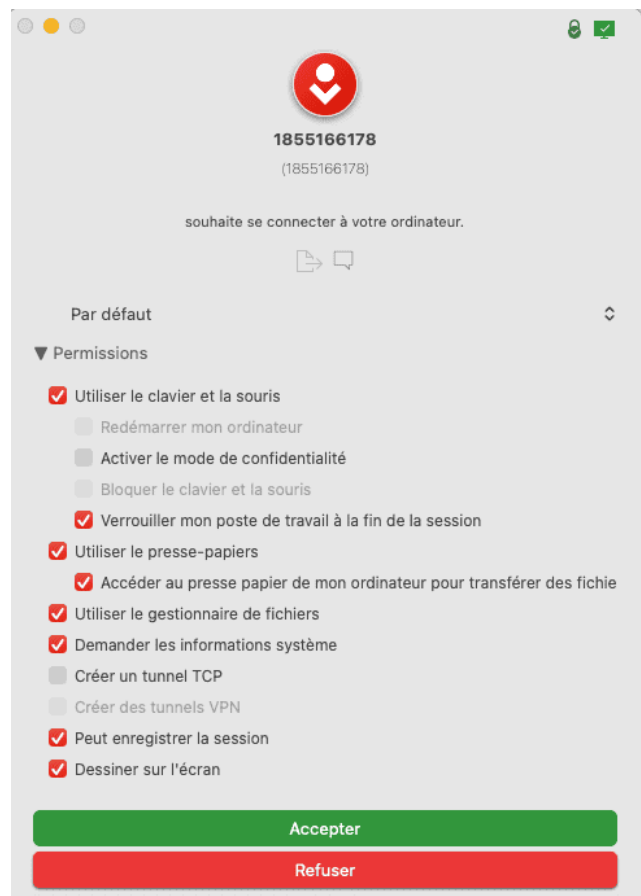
1855166178

(1855166178)

souhaite se connecter à votre ordinateur.

Par défaut

▼ Permissions

Utiliser le clavier et la souris

Redémarrer mon ordinateur

Activer le mode de confidentialité

Bloquer le clavier et la souris

Verrouiller mon poste de travail à la fin de la session

Utiliser le presse-papiers

Accéder au presse papier de mon ordinateur pour transférer des fichie

Utiliser le gestionnaire de fichiers

Demander les informations système

Créer un tunnel TCP

Créer des tunnels VPN

Peut enregistrer la session

Dessiner sur l'écran

Accepter

Refuser